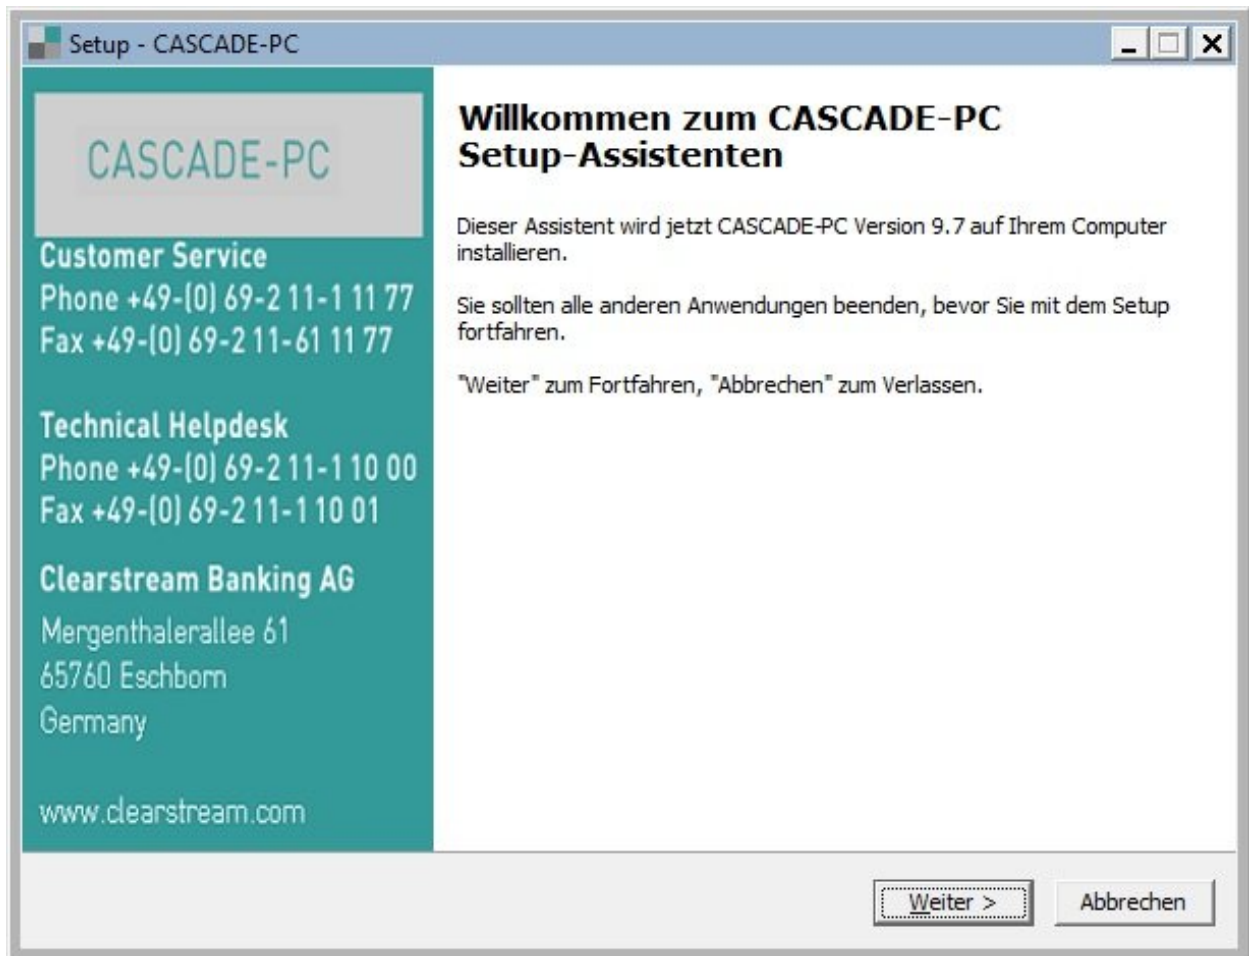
Setup - CASCADE-PC

CASCADE-PC

Customer Service
Phone +49-(0) 69-2 11-1 11 77
Fax +49-(0) 69-2 11-61 11 77

Technical Helpdesk
Phone +49-(0) 69-2 11-1 10 00
Fax +49-(0) 69-2 11-1 10 01

Clearstream Banking AG
Mergenthalerallee 61
65760 Eschborn
Germany

www.clearstream.com

Willkommen zum CASCADE-PC Setup-Assistenten

Dieser Assistent wird jetzt CASCADE-PC Version 9.7 auf Ihrem Computer installieren.

Sie sollten alle anderen Anwendungen beenden, bevor Sie mit dem Setup fortfahren.

"Weiter" zum Fortfahren, "Abbrechen" zum Verlassen.

Weiter >

Abbrechen